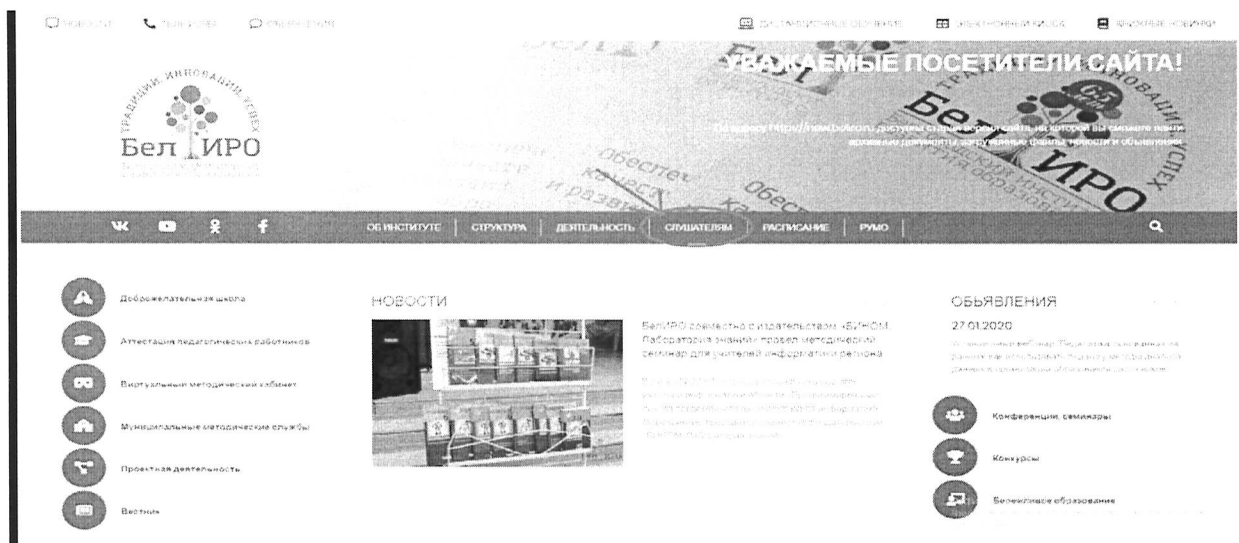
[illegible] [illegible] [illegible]

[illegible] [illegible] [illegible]

ТРАДИЦИИ ИННОВАЦИИ УСПЕХ

Бел ИРО

УВАЖАЕМЫЕ ПОСЕТИТЕЛИ САЙТА!

По адресу https://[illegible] доступна старая версия сайта, на которой вы сможете найти архивные документы, загруженные файлы, новости и объявления

ОБ ИНСТИТУТЕ | СТРУКТУРА | ДЕЯТЕЛЬНОСТЬ | СЛУШАТЕЛЯМ | РАСПИСАНИЕ | РУМО

Доброжелательная школа

Аттестация педагогических работников

Виртуальный методический кабинет

Муниципальные методические службы

Проектная деятельность

Вестник

НОВОСТИ

БелИРО совместно с издательством «БИНОМ. Лаборатория знаний» провел методический семинар для учителей информатики региона

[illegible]

ОБЪЯВЛЕНИЯ

27.01.2020

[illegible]

Конференции, семинары

Конкурсы

Бережливое образование